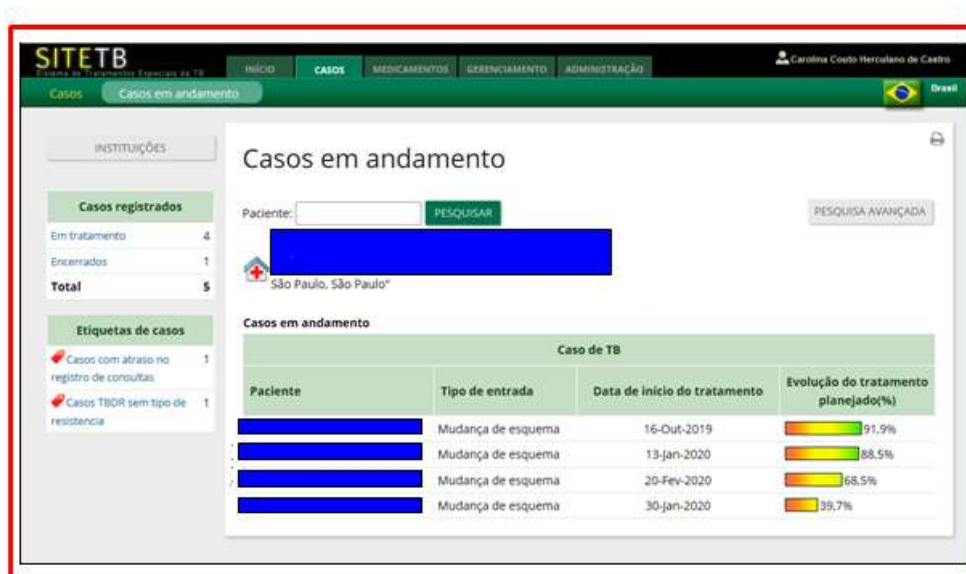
SITETB
Sistema de Tratamentos Especiais de TB

INÍCIO CASOS MEDICAMENTOS GERENCIAMENTO ADMINISTRAÇÃO

Carolina Couto Herculano de Castro

Casos Casos em andamento

Brasil

INSTITUIÇÕES

Casos registrados

| | |
|---|---|
| Em tratamento | 4 |
| Encerrados | 1 |
| Total | 5 |

Etiquetas de casos

| | |
|---|---|
| Casos com atraso no registro de consultas | 1 |
| Casos TBDR sem tipo de resistencia | 1 |

Casos em andamento

Paciente: PESQUISAR

PESQUISA AVANÇADA

São Paulo, São Paulo"

Casos em andamento

| Caso de TB | | | |
|---|---|---|---|
| Paciente | Tipo de entrada | Data de início do tratamento | Evolução do tratamento planejado(%) |
| | Mudança de esquema | 16-Out-2019 | 91,9% |
| | Mudança de esquema | 13-Jan-2020 | 88,5% |
| | Mudança de esquema | 20-Fev-2020 | 68,5% |
| | Mudança de esquema | 30-Jan-2020 | 39,7% |